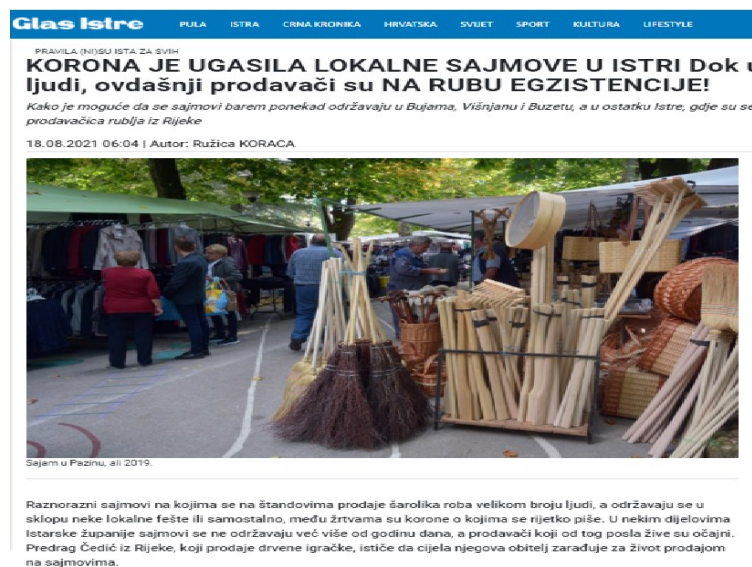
Glas Istre PULA ISTRA CRNA KRONIKA HRVATSKA SVIJET SPORT KULTURA LIFESTYLE

PRAVILA (NI)SU ISTA ZA SVIH

KORONA JE UGASILA LOKALNE SAJMOVE U ISTRI Dok u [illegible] ljudi, ovdašnji prodavači su NA RUBU EGZISTENCIJE!

Kako je moguće da se sajmovi barem ponekad održavaju u Bujama, Višnjanu i Buzetu, a u ostatku Istre, gdje su se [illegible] prodavačica rublja iz Rijeke

18.08.2021 06:04 | Autor: Ružica KORACA

Sajam u Pazinu, ali 2019.

Raznorazni sajmovi na kojima se na štandovima prodaje šarolika roba velikom broju ljudi, a održavaju se u sklopu neke lokalne fešte ili samostalno, među žrtvama su korone o kojima se rijetko piše. U nekim dijelovima Istarske županije sajmovi se ne održavaju već više od godinu dana, a prodavači koji od tog posla žive su očajni. Predrag Čedić iz Rijeke, koji prodaje drvene igračke, ističe da cijela njegova obitelj zarađuje za život prodajom na sajmovima.